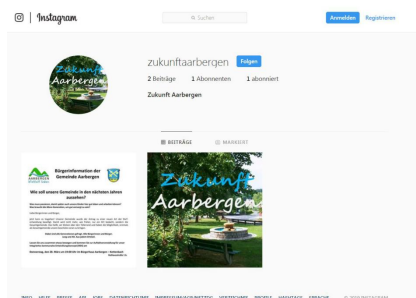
Instagram

Suchen

Anmelden Registrieren

Zukunft Aarbergen

zukunftaarbergen Folgen

2 Beiträge 1 Abonnenten 1 abonniert

Zukunft Aarbergen

BEITRÄGE MARKIERT

Bürgerinformation der Gemeinde Aarbergen

Wie soll unsere Gemeinde in den nächsten Jahren aussehen?

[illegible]

Zukunft Aarbergen

INFO HILFE PRESSE API JOBS DATENSCHUTZ IMPRESSUM/NUTZUNGSBEDINGUNGEN VERZEICHNIS PROFILE HASHTAGS SPRACHE © 2020 INSTAGRAM